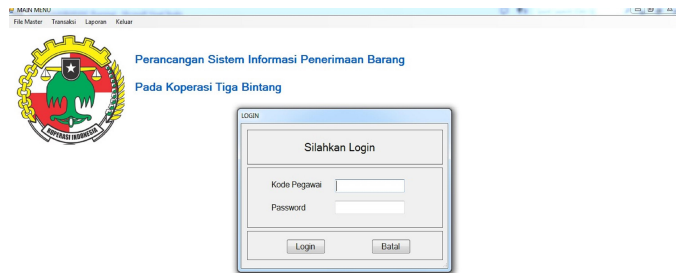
MAIN MENU
File Master Transaksi Laporan Keluar

KOPERASI INDONESIA

Perancangan Sistem Informasi Penerimaan Barang

Pada Koperasi Tiga Bintang

LOGIN

Silahkan Login

Kode Pegawai

Password

Login Batal